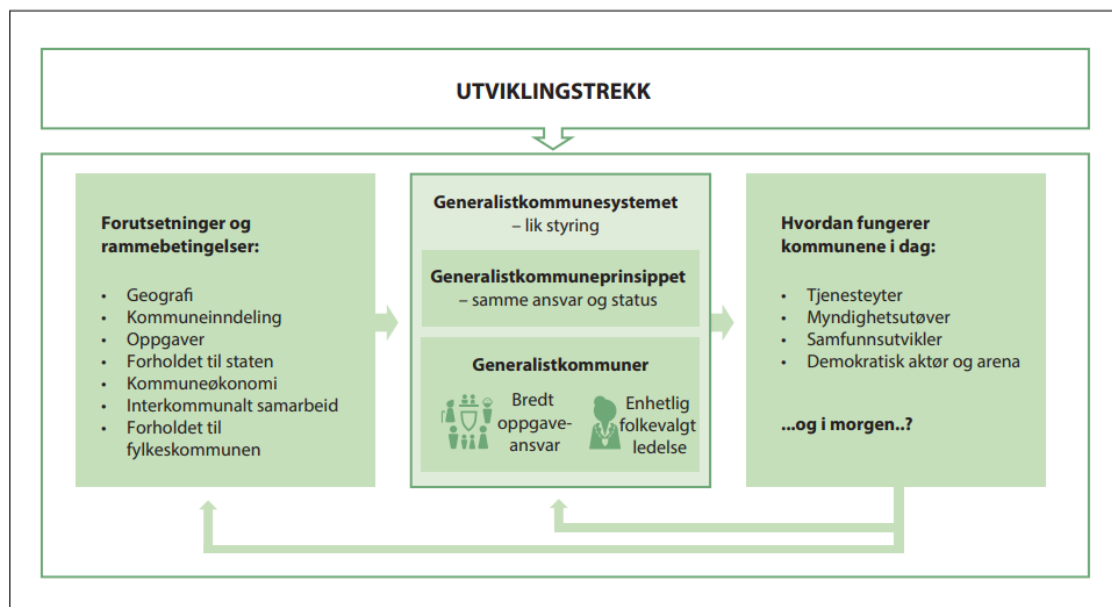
UTVIKLINGSTREKK

Forutsetninger og rammebetingelser:

- Geografi
- Kommuneinndeling
- Oppgaver
- Forholdet til staten
- Kommuneøkonomi
- Interkommunalt samarbeid
- Forholdet til fylkeskommunen

Generalistkommunesystemet – lik styring

Generalistkommuneprinsippet – samme ansvar og status

Generalistkommuner

Bredt oppgaveansvar

Enhetlig folkevalgt ledelse

Hvordan fungerer kommunene i dag:

- Tjenesteyter
- Myndighetsutøver
- Samfunnsutvikler
- Demokratisk aktør og arena

...og i morgen..?